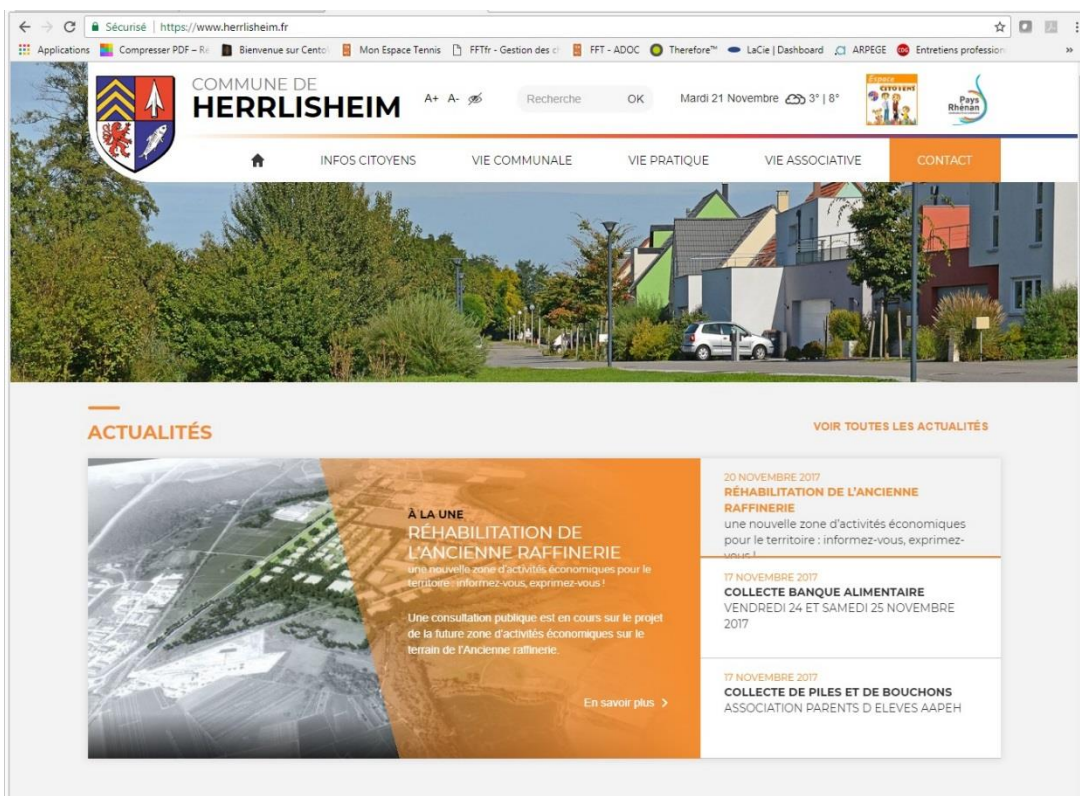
Sécurisé | https://www.herrlisheim.fr

Applications Compresser PDF – Re Bienvenue sur Cento Mon Espace Tennis FFTfr - Gestion des c FFT - ADOC Therefore™ LaCie | Dashboard ARPEGE Entretiens profession

COMMUNE DE
HERRLISHEIM

A+ A-

Recherche OK

Mardi 21 Novembre 3° | 8°

Espace CITOYENS

Pays Rhénan

INFOS CITOYENS VIE COMMUNALE VIE PRATIQUE VIE ASSOCIATIVE CONTACT

ACTUALITÉS

VOIR TOUTES LES ACTUALITÉS

À LA UNE
RÉHABILITATION DE L'ANCIENNE RAFFINERIE
une nouvelle zone d'activités économiques pour le territoire : informez-vous, exprimez-vous !

Une consultation publique est en cours sur le projet de la future zone d'activités économiques sur le terrain de l'Ancienne raffinerie.

En savoir plus >

20 NOVEMBRE 2017
RÉHABILITATION DE L'ANCIENNE RAFFINERIE
une nouvelle zone d'activités économiques pour le territoire : informez-vous, exprimez-vous !

17 NOVEMBRE 2017
COLLECTE BANQUE ALIMENTAIRE
VENDREDI 24 ET SAMEDI 25 NOVEMBRE 2017

17 NOVEMBRE 2017
COLLECTE DE PILES ET DE BOUCHONS
ASSOCIATION PARENTS D ELEVES AAPEH